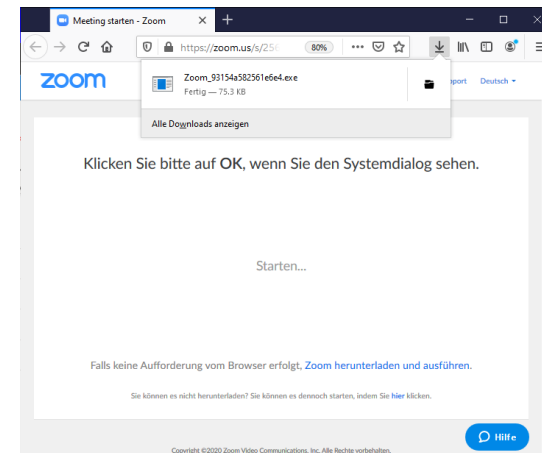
Meeting starten - Zoom

https://zoom.us/s/25

80%

zoom

Zoom_93154a582561e6e4.exe
Fertig — 75.3 KB

Alle Downloads anzeigen

pport Deutsch

Klicken Sie bitte auf OK, wenn Sie den Systemdialog sehen.

Starten...

Falls keine Aufforderung vom Browser erfolgt, Zoom herunterladen und ausführen.

Sie können es nicht herunterladen? Sie können es dennoch starten, indem Sie hier klicken.

Copyright ©2020 Zoom Video Communications, Inc. Alle Rechte vorbehalten.

Hilfe